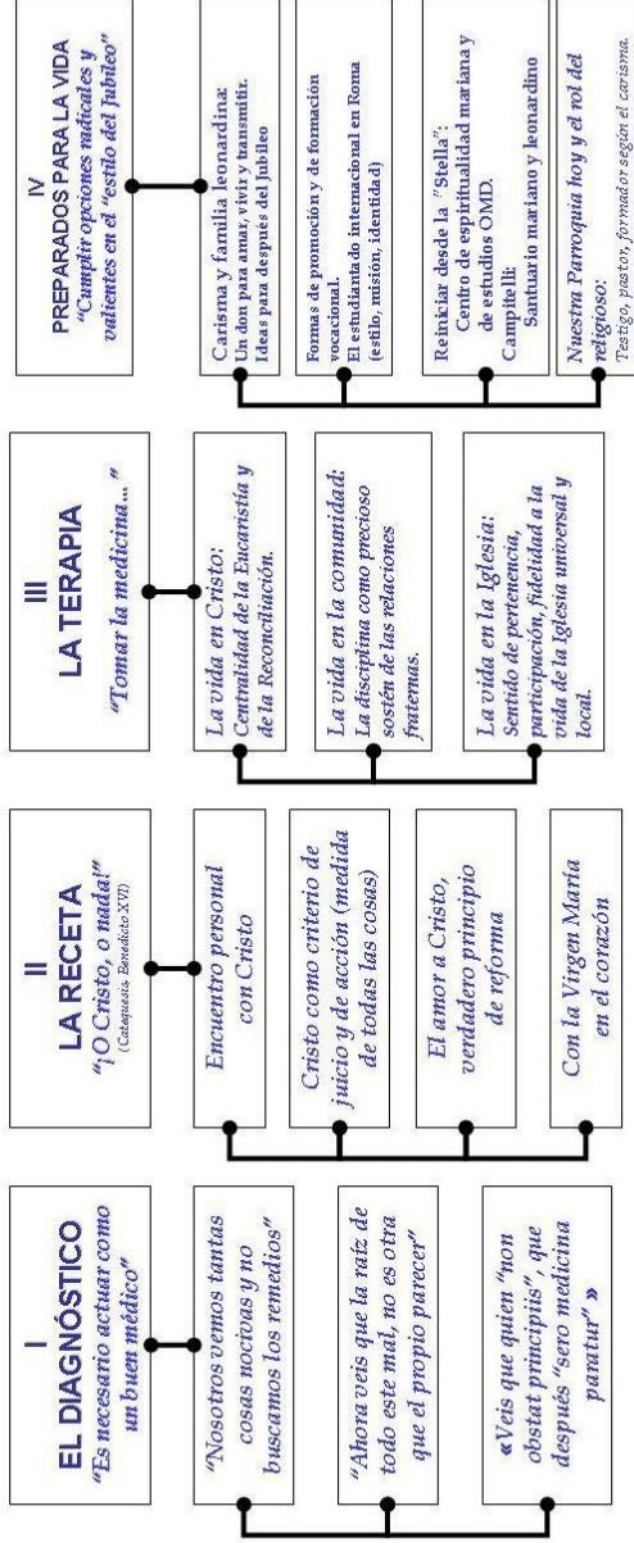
I
EL DIAGNÓSTICO
"Es necesario actuar como un buen médico"

"Nosotros vemos tantas cosas nocivas y no buscamos los remedios"

"Ahora veis que la raíz de todo este mal, no es otra que el propio parecer"

«Veis que quien "non obstat principiis", que después "sero medicina paratur"»

II
LA RECETA
"¡O Cristo, o nada!"
(Catequesis Benedicto XVI)

Encuentro personal con Cristo

Cristo como criterio de juicio y de acción (medida de todas las cosas)

El amor a Cristo, verdadero principio de reforma

Con la Virgen María en el corazón

III
LA TERAPIA
"Tomar la medicina..."

La vida en Cristo:
Centralidad de la Eucaristía y de la Reconciliación.

La vida en la comunidad:
La disciplina como precioso sostén de las relaciones fraternas.

La vida en la Iglesia:
Sentido de pertenencia, participación, fidelidad a la vida de la Iglesia universal y local.

IV
PREPARADOS PARA LA VIDA
"Cumplir opciones radicales y valientes en el "estilo del Jubileo""

Carisma y familia leonardina:
Un don para amar, vivir y transmitir.
Ideas para después del Jubileo

Formas de promoción y de formación vocacional.
El estudiantado internacional en Roma (estilo, misión, identidad)

Reiniciar desde la "Stella":
Centro de espiritualidad mariana y de estudios OMD.
Campitelli:
Santuario mariano y leonardino

Nuestra Parroquia hoy y el rol del religioso:
Testigo, pastor, formador según el carisma.